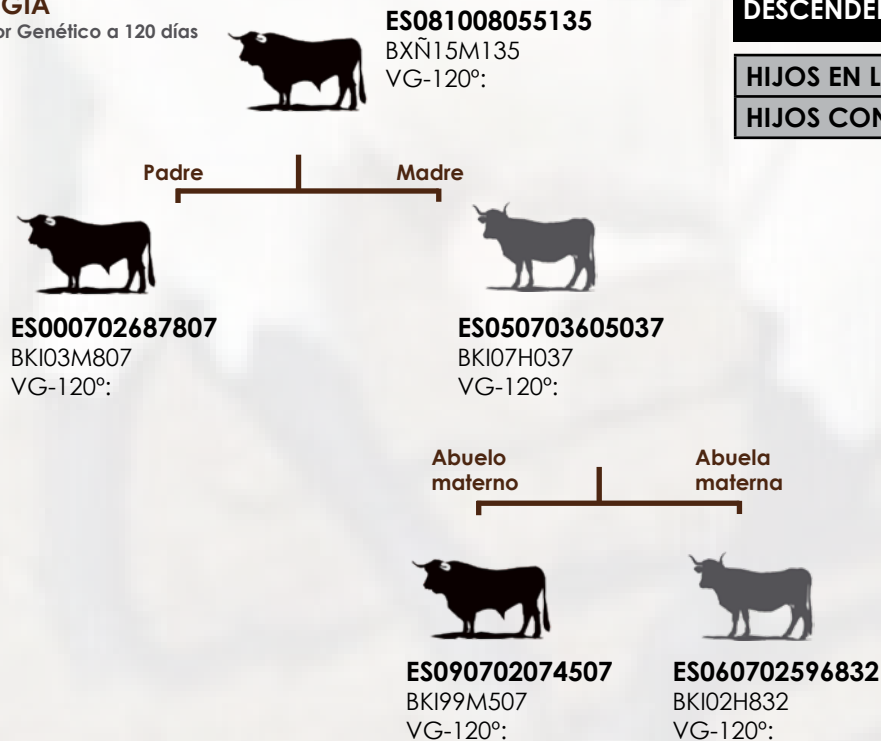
GIA
or Genético a 120 días

ES081008055135
BXÑ15M135
VG-120º:

DESCENDE

HIJOS EN L
HIJOS CON

Padre
Madre

ES000702687807
BKI03M807
VG-120º:

ES050703605037
BKI07H037
VG-120º:

Abuelo materno
Abuela materna

ES090702074507
BKI99M507
VG-120º:

ES060702596832
BKI02H832
VG-120º: